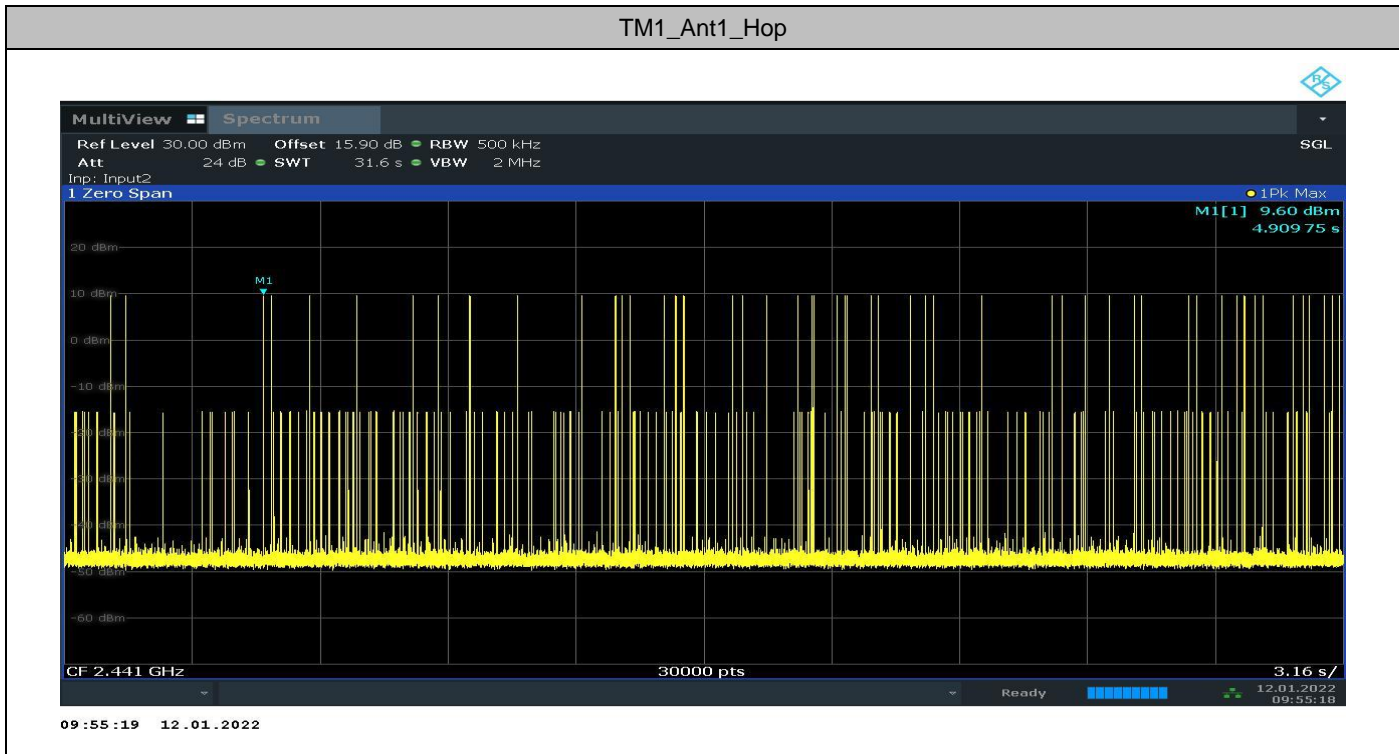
TM1_Ant1_Hop

MultiView Spectrum

Ref Level 30.00 dBm Offset 15.90 dB ● RBW 500 kHz
Att 24 dB ● SWT 31.6 s ● VBW 2 MHz
SGL
Inp: Input2
1 Zero Span
●1Pk Max
M1[1] 9.60 dBm
4.909 75 s
20 dBm
M1
10 dBm
0 dBm
-10 dBm
-20 dBm
-30 dBm
-40 dBm
-50 dBm
-60 dBm
CF 2.441 GHz
30000 pts
3.16 s/
Ready
12.01.2022
09:55:18

09:55:19 12.01.2022